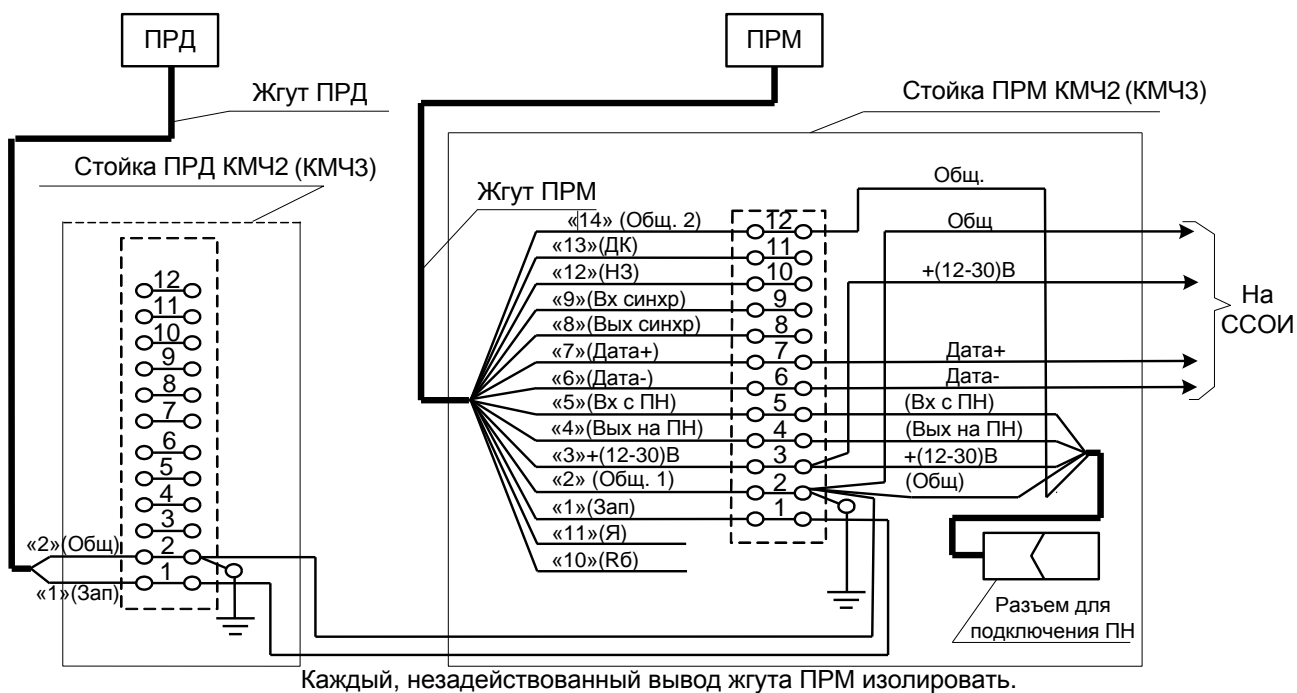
ПРД

ПРМ

Жгут ПРД

Стойка ПРМ КМЧ2 (КМЧ3)

Стойка ПРД КМЧ2 (КМЧ3)

Жгут ПРМ

Общ.

Общ

«14» (Общ. 2)
«13»(ДК)
«12»(НЗ)
«9»(Вх синхр)
«8»(Вых синхр)
«7»(Дата+)
«6»(Дата-)
«5»(Вх с ПН)
«4»(Вых на ПН)
«3»+(12-30)В
«2» (Общ. 1)
«1»(Зап)
«11»(Я)
«10»(Rб)

12
11
10
9
8
7
6
5
4
3
2
1

+(12-30)В

На ССОИ

Дата+
Дата-
(Вх с ПН)
(Вых на ПН)
+(12-30)В
(Общ)

12
11
10
9
8
7
6
5
4
3
2
1

«2»(Общ)
«1»(Зап)

Разъем для подключения ПН

Каждый, незадействованный вывод жгута ПРМ изолировать.